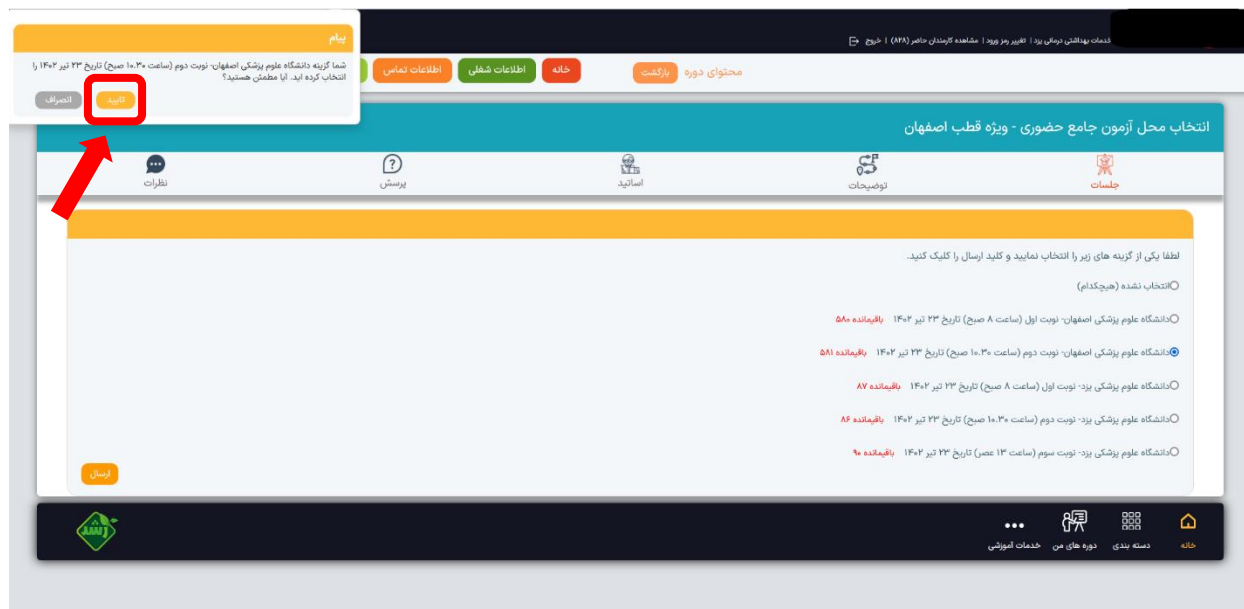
پیام

شما گزینه دانشگاه علوم پزشکی اصفهان- نوبت دوم (ساعت ۱۰.۳۰ صبح) تاریخ ۲۳ تیر ۱۴۰۲ را انتخاب کرده اید. آیا مطمئن هستید؟

تایید انصراف

خدمات بهداشتی درمانی یزد | تغییر رمز ورود | مشاهده کارمندان حاضر (۸۶۸) | خروج

خانه اطلاعات شغلی اطلاعات تماس محتوای دوره بازگشت

انتخاب محل آزمون جامع حضوری - ویژه قطب اصفهان

جلسات توضیحات اساتید پرسش نظرات

لطفا یکی از گزینه های زیر را انتخاب نمایید و کلید ارسال را کلیک کنید.

انتخاب نشده (هیچکدام)

دانشگاه علوم پزشکی اصفهان- نوبت اول (ساعت ۸ صبح) تاریخ ۲۳ تیر ۱۴۰۲ باقیمانده ۵۸۰

دانشگاه علوم پزشکی اصفهان- نوبت دوم (ساعت ۱۰.۳۰ صبح) تاریخ ۲۳ تیر ۱۴۰۲ باقیمانده ۵۸۱

دانشگاه علوم پزشکی یزد- نوبت اول (ساعت ۸ صبح) تاریخ ۲۳ تیر ۱۴۰۲ باقیمانده ۸۷

دانشگاه علوم پزشکی یزد- نوبت دوم (ساعت ۱۰.۳۰ صبح) تاریخ ۲۳ تیر ۱۴۰۲ باقیمانده ۸۶

دانشگاه علوم پزشکی یزد- نوبت سوم (ساعت ۱۳ عصر) تاریخ ۲۳ تیر ۱۴۰۲ باقیمانده ۹۰

ارسال

خانه دسته بندی دوره های من خدمات آموزشی

رشد